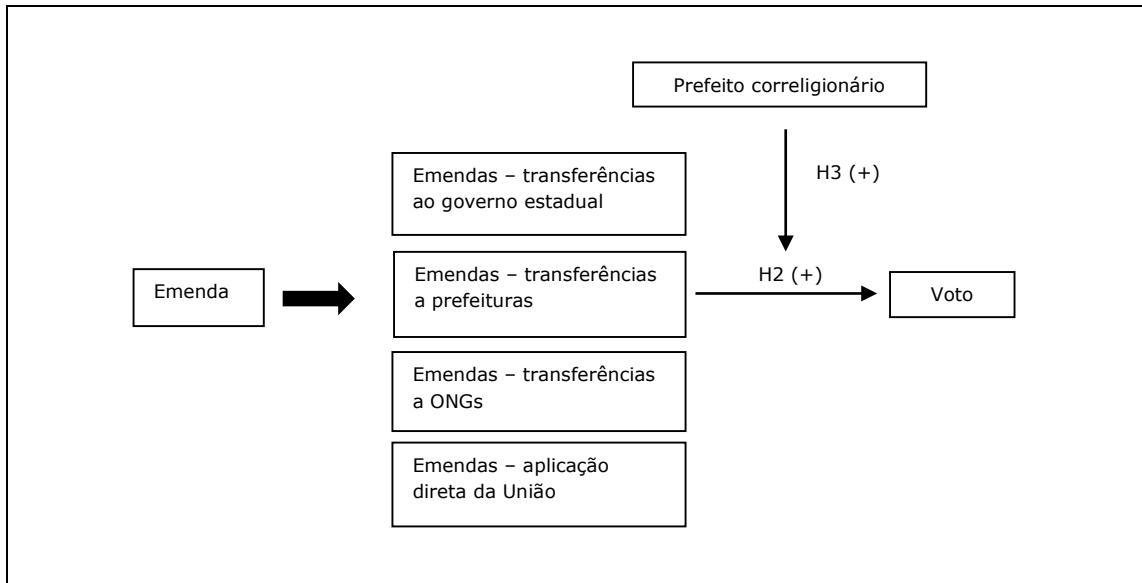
Prefeito correligionário

H3 (+)

Emendas – transferências ao governo estadual

Emenda

Emendas – transferências a prefeituras

H2 (+)

Voto

Emendas – transferências a ONGs

Emendas – aplicação direta da União